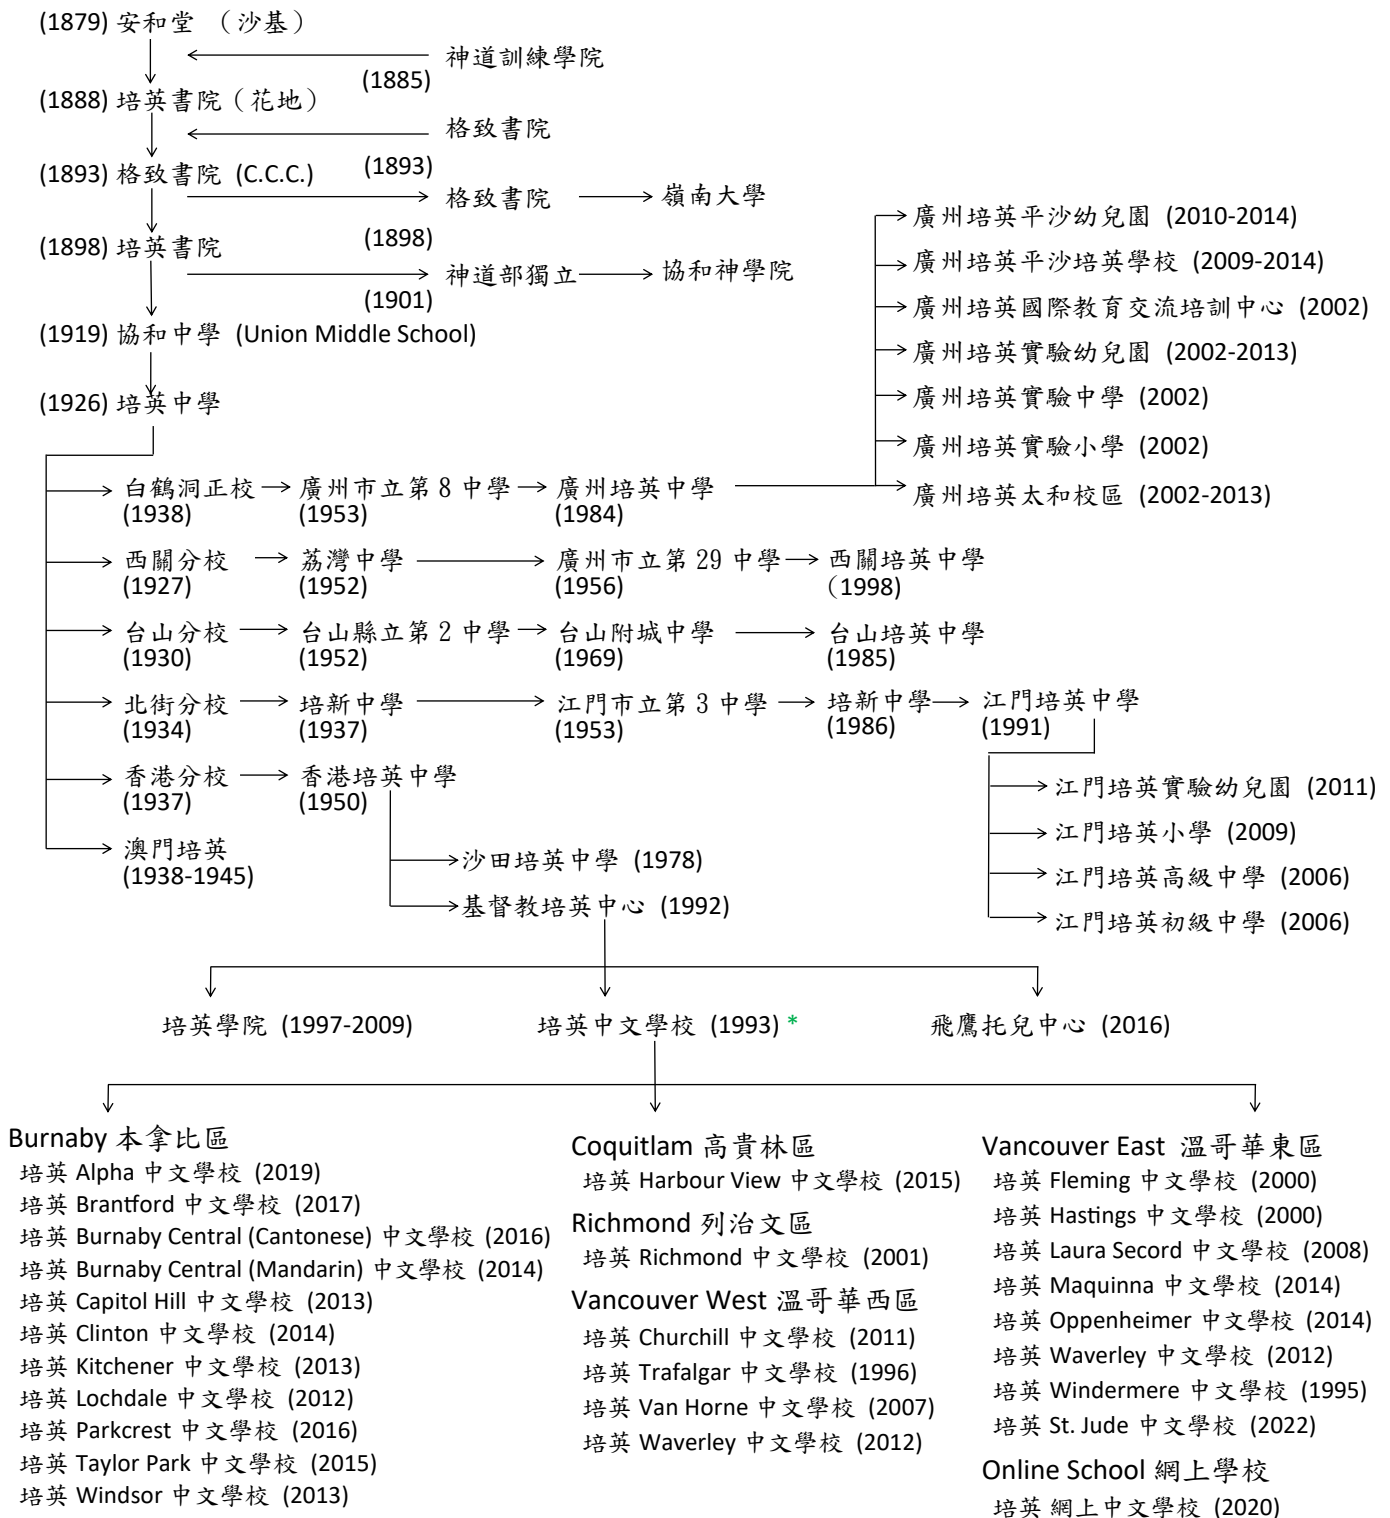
(1879) 安和堂 （沙基）

神道訓練學院 (1885)

(1888) 培英書院（花地）

格致書院 (1893)

(1893) 格致書院 (C.C.C.)

格致書院 → 嶺南大學

(1898) 培英書院 (1898)

神道部獨立 → 協和神學院 (1901)

(1919) 協和中學 (Union Middle School)

(1926) 培英中學

白鶴洞正校 (1938) → 廣州市立第 8 中學 (1953) → 廣州培英中學 (1984)

廣州培英平沙幼兒園 (2010-2014)
廣州培英平沙培英學校 (2009-2014)
廣州培英國際教育交流培訓中心 (2002)
廣州培英實驗幼兒園 (2002-2013)
廣州培英實驗中學 (2002)
廣州培英實驗小學 (2002)
廣州培英太和校區 (2002-2013)

西關分校 (1927) → 荔灣中學 (1952) → 廣州市立第 29 中學 (1956) → 西關培英中學 (1998)

台山分校 (1930) → 台山縣立第 2 中學 (1952) → 台山附城中學 (1969) → 台山培英中學 (1985)

北街分校 (1934) → 培新中學 (1937) → 江門市立第 3 中學 (1953) → 培新中學 (1986) → 江門培英中學 (1991)

江門培英實驗幼兒園 (2011)
江門培英小學 (2009)
江門培英高級中學 (2006)
江門培英初級中學 (2006)

香港分校 (1937) → 香港培英中學 (1950)

沙田培英中學 (1978)
基督教培英中心 (1992)

澳門培英 (1938-1945)

培英學院 (1997-2009)
培英中文學校 (1993) *
飛鷹托兒中心 (2016)

Burnaby 本拿比區
培英 Alpha 中文學校 (2019)
培英 Brantford 中文學校 (2017)
培英 Burnaby Central (Cantonese) 中文學校 (2016)
培英 Burnaby Central (Mandarin) 中文學校 (2014)
培英 Capitol Hill 中文學校 (2013)
培英 Clinton 中文學校 (2014)
培英 Kitchener 中文學校 (2013)
培英 Lochdale 中文學校 (2012)
培英 Parkcrest 中文學校 (2016)
培英 Taylor Park 中文學校 (2015)
培英 Windsor 中文學校 (2013)

Coquitlam 高貴林區
培英 Harbour View 中文學校 (2015)

Richmond 列治文區
培英 Richmond 中文學校 (2001)

Vancouver West 溫哥華西區
培英 Churchill 中文學校 (2011)
培英 Trafalgar 中文學校 (1996)
培英 Van Horne 中文學校 (2007)
培英 Waverley 中文學校 (2012)

Vancouver East 溫哥華東區
培英 Fleming 中文學校 (2000)
培英 Hastings 中文學校 (2000)
培英 Laura Secord 中文學校 (2008)
培英 Maquinna 中文學校 (2014)
培英 Oppenheimer 中文學校 (2014)
培英 Waverley 中文學校 (2012)
培英 Windermere 中文學校 (1995)
培英 St. Jude 中文學校 (2022)

Online School 網上學校
培英 網上中文學校 (2020)